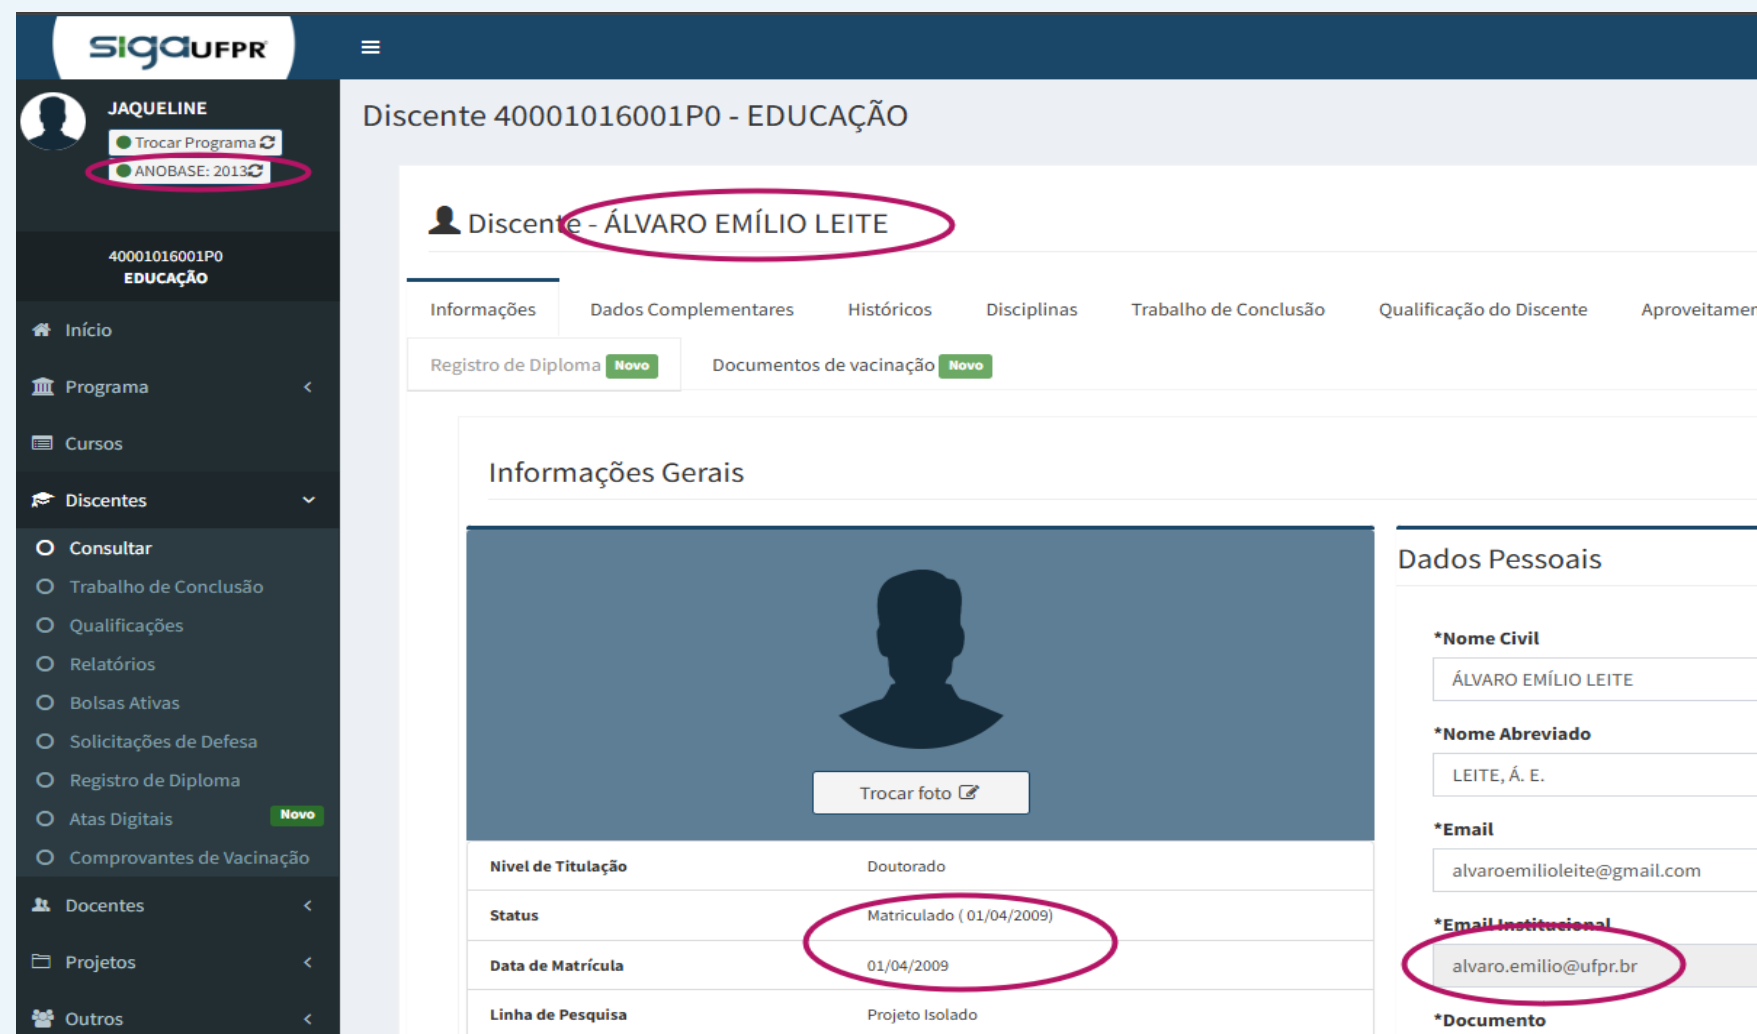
sigaUFPR

JAQUELINE
Trocar Programa
ANOBASE: 2013

40001016001P0
EDUCAÇÃO

Início
Programa
Cursos
Discentes
Consultar
Trabalho de Conclusão
Qualificações
Relatórios
Bolsas Ativas
Solicitações de Defesa
Registro de Diploma
Atas Digitais Novo
Comprovantes de Vacinação
Docentes
Projetos
Outros

Discente 40001016001P0 - EDUCAÇÃO

Discente - ÁLVARO EMÍLIO LEITE

Informações | Dados Complementares | Históricos | Disciplinas | Trabalho de Conclusão | Qualificação do Discente | Aproveitamer
Registro de Diploma Novo | Documentos de vacinação Novo

Informações Gerais

Trocar foto

| Nível de Titulação | Doutorado |
|---|---|
| Status | Matriculado ( 01/04/2009) |
| Data de Matrícula | 01/04/2009 |
| Linha de Pesquisa | Projeto Isolado |

Dados Pessoais

*Nome Civil
ÁLVARO EMÍLIO LEITE
*Nome Abreviado
LEITE, Á. E.
*Email
alvaroemilioleite@gmail.com
*Email Institucional
alvaro.emilio@ufpr.br
*Documento